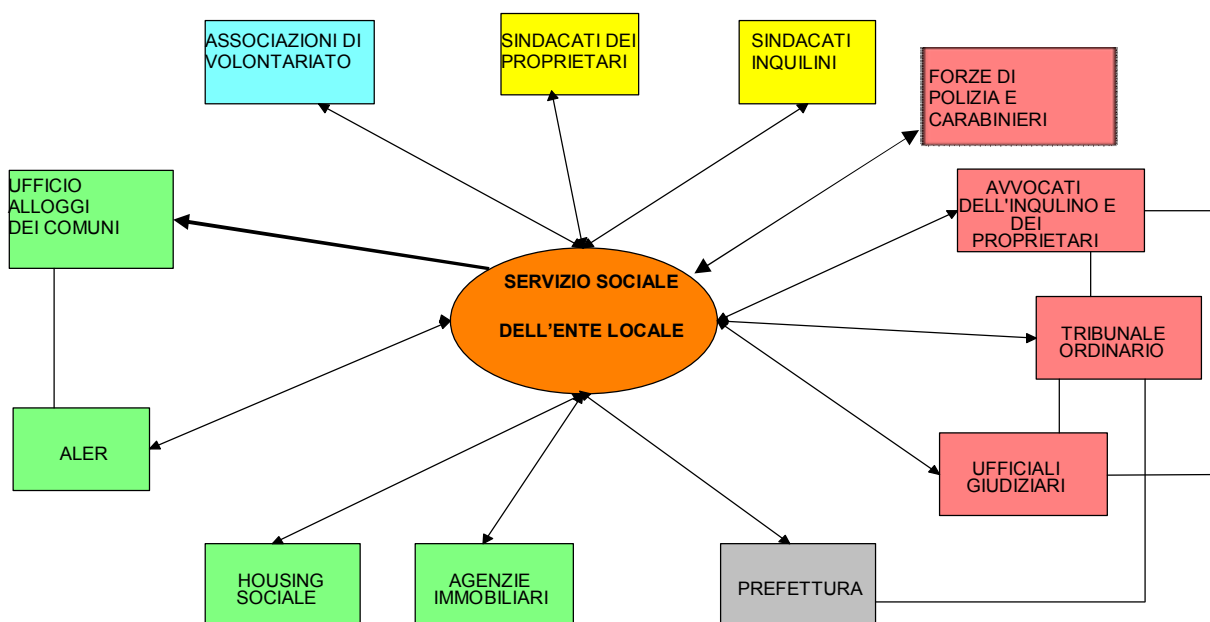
ASSOCIAZIONI DI VOLONTARIATO

SINDACATI DEI PROPRIETARI

SINDACATI INQUILINI

FORZE DI POLIZIA E CARABINIERI

UFFICIO ALLOGGI DEI COMUNI

AVVOCATI DELL'INQULINO E DEI PROPRIETARI

SERVIZIO SOCIALE

DELL'ENTE LOCALE

TRIBUNALE ORDINARIO

ALER

UFFICIALI GIUDIZIARI

HOUSING SOCIALE

AGENZIE IMMOBILIARI

PREFETTURA